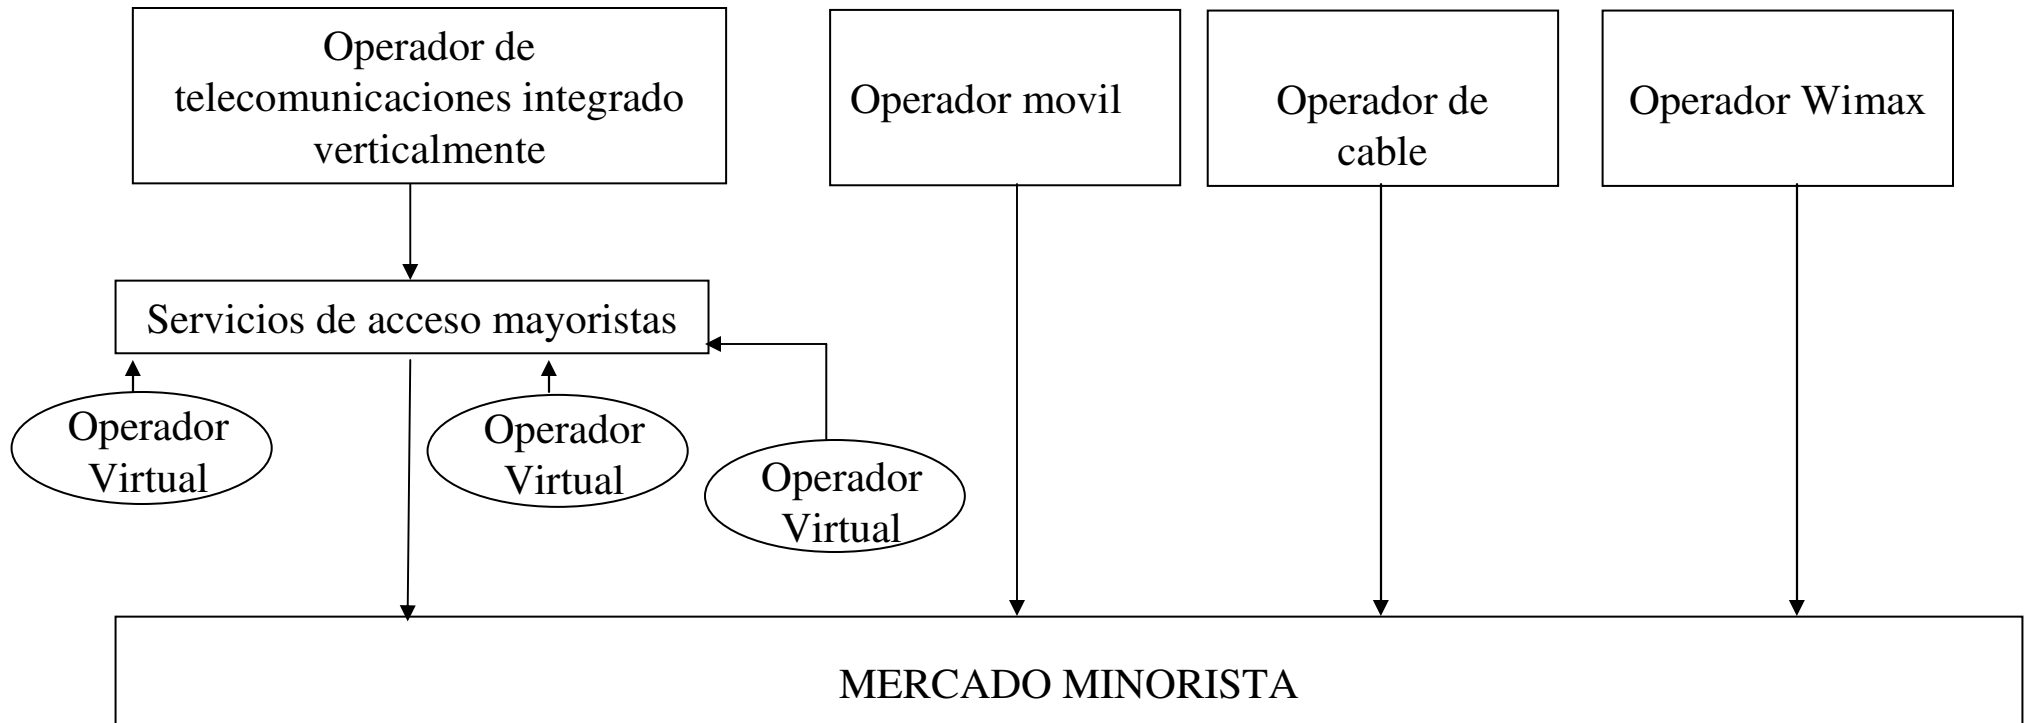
Operador de telecomunicaciones integrado verticalmente

Operador movil

Operador de cable

Operador Wimax

Servicios de acceso mayoristas

Operador Virtual

Operador Virtual

Operador Virtual

MERCADO MINORISTA